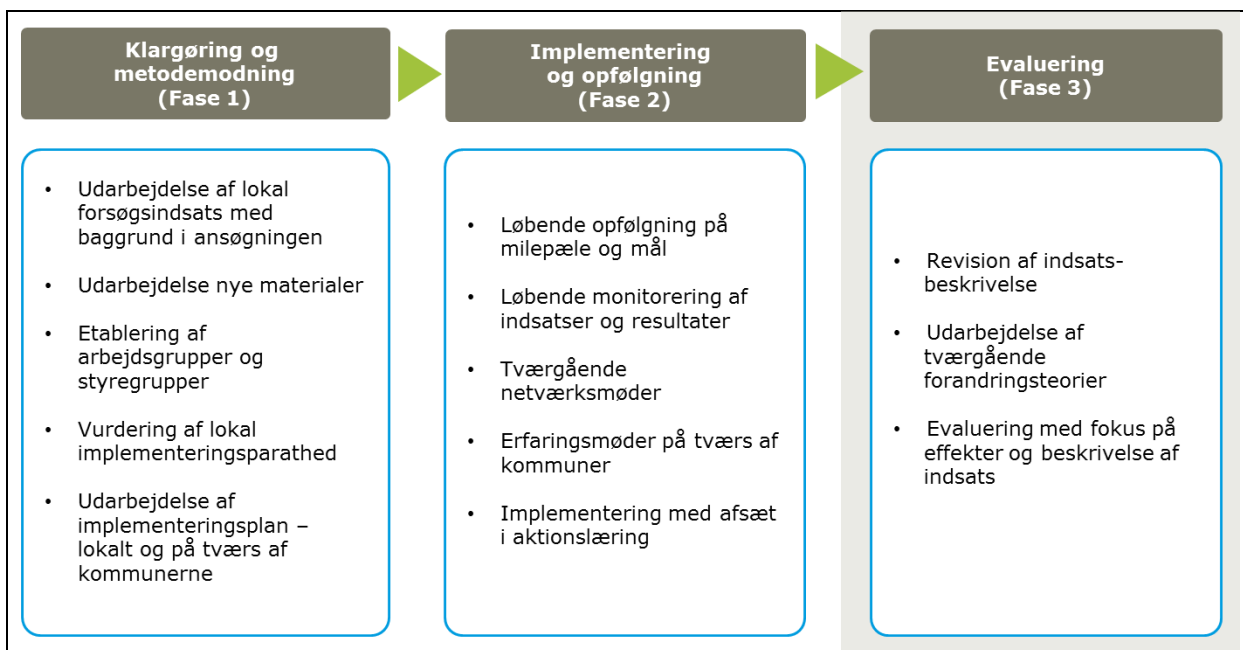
Klargøring og metodemodning (Fase 1)

Implementering og opfølgning (Fase 2)

Evaluering (Fase 3)

- Udarbejdelse af lokal forsøgsindsats med baggrund i ansøgningen
- Udarbejdelse nye materialer
- Etablering af arbejdsgrupper og styregrupper
- Vurdering af lokal implementeringsparathed
- Udarbejdelse af implementeringsplan – lokalt og på tværs af kommunerne

- Løbende opfølgning på milepæle og mål
- Løbende monitorering af indsatser og resultater
- Tværgående netværksmøder
- Erfaringsmøder på tværs af kommuner
- Implementering med afsæt i aktionslæring

- Revision af indsats-beskrivelse
- Udarbejdelse af tværgående forandringsteorier
- Evaluering med fokus på effekter og beskrivelse af indsats